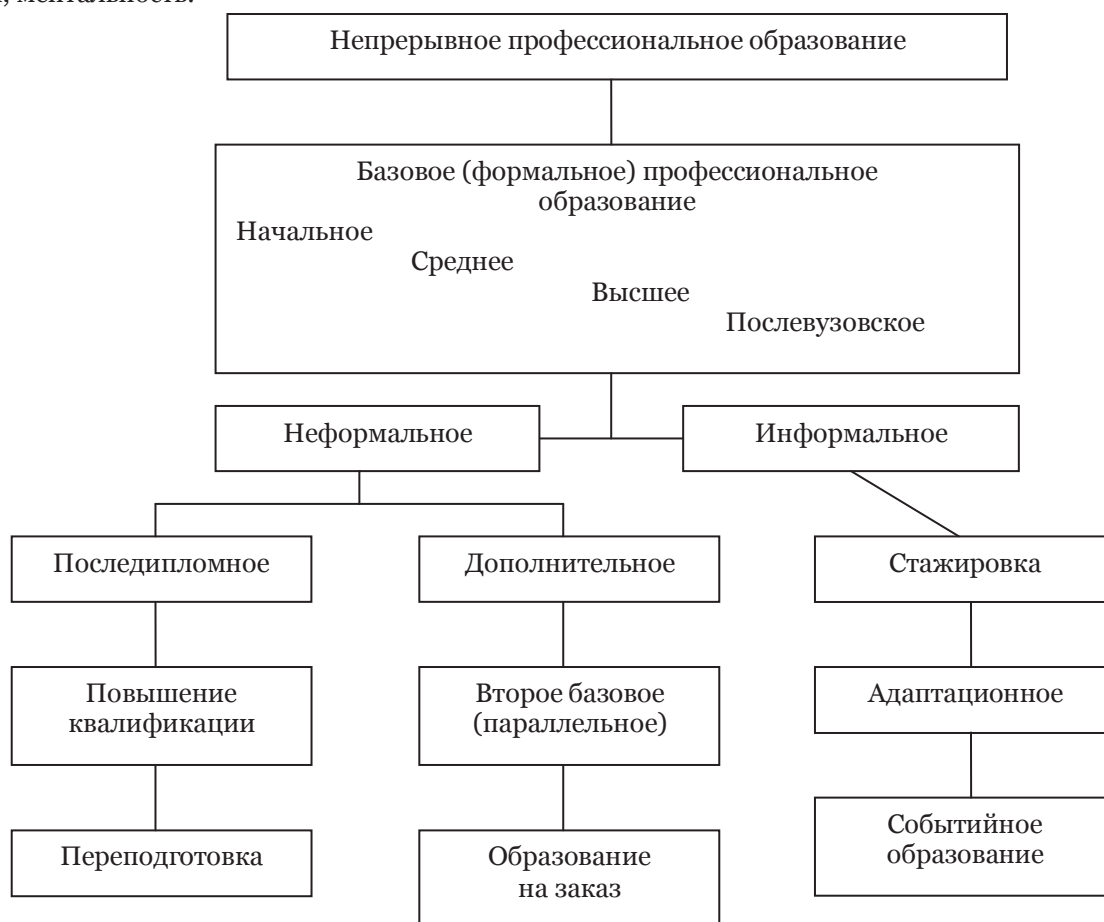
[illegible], ментальность.

Непрерывное профессиональное образование

Базовое (формальное) профессиональное образование
Начальное
Среднее
Высшее
Послевузовское

Неформальное

Информальное

Последипломное

Дополнительное

Стажировка

Повышение квалификации

Второе базовое (параллельное)

Адаптационное

Переподготовка

Образование на заказ

Событийное образование